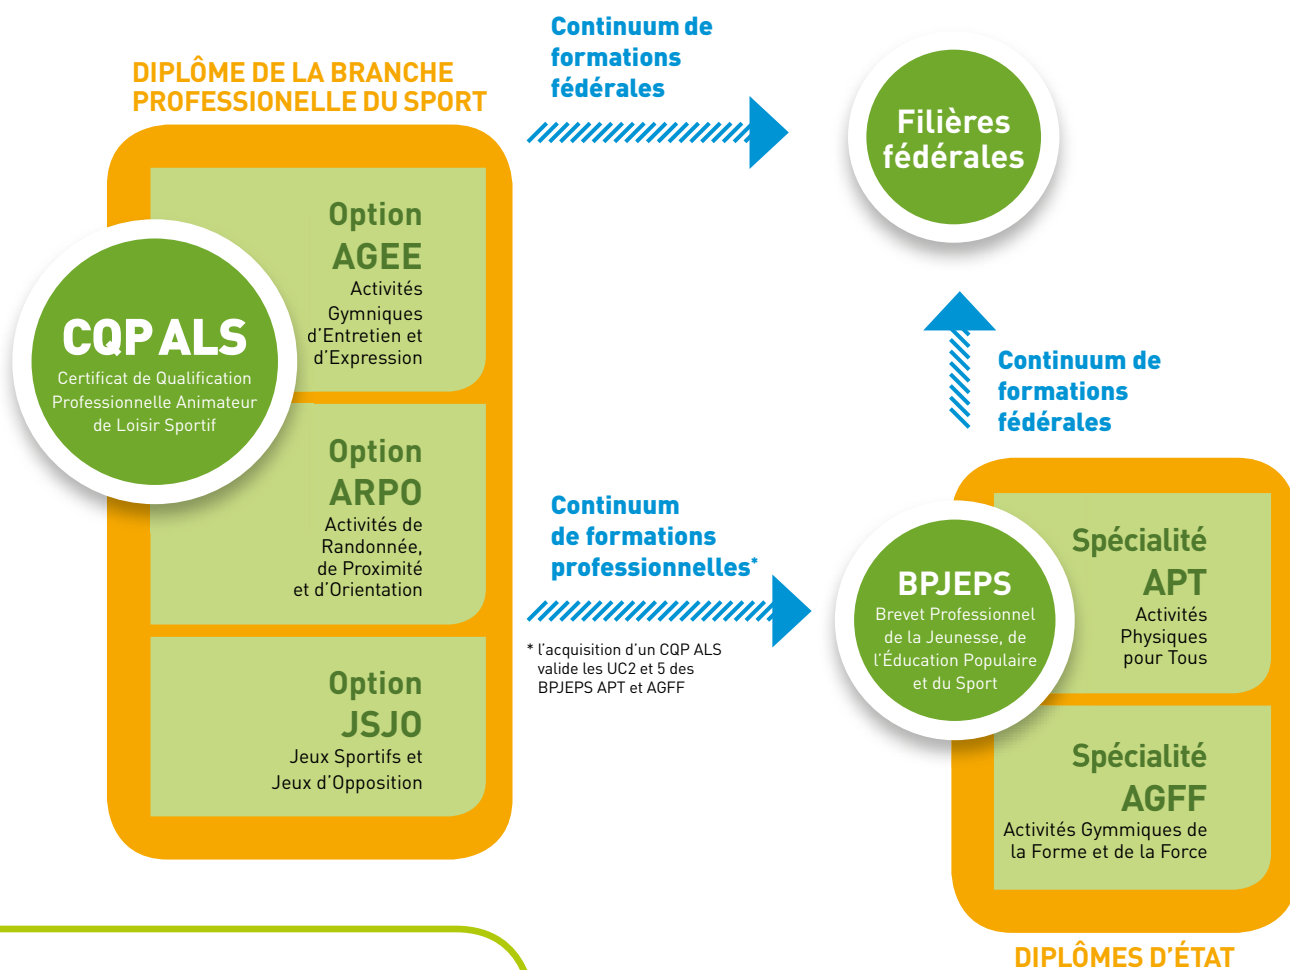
DIPLÔME DE LA BRANCHE PROFESSIONELLE DU SPORT

CQP ALS
Certificat de Qualification Professionnelle Animateur de Loisir Sportif

Option
AGEE
Activités Gymniques d'Entretien et d'Expression

Option
ARPO
Activités de Randonnée, de Proximité et d'Orientation

Option
JSJO
Jeux Sportifs et Jeux d'Opposition

Continuum de formations fédérales

Filières fédérales

Continuum de formations fédérales

Continuum de formations professionnelles*

* l'acquisition d'un CQP ALS valide les UC2 et 5 des BPJEPS APT et AGFF

BPJEPS
Brevet Professionnel de la Jeunesse, de l'Éducation Populaire et du Sport

Spécialité
APT
Activités Physiques pour Tous

Spécialité
AGFF
Activités Gymmiques de la Forme et de la Force

DIPLÔMES D'ÉTAT